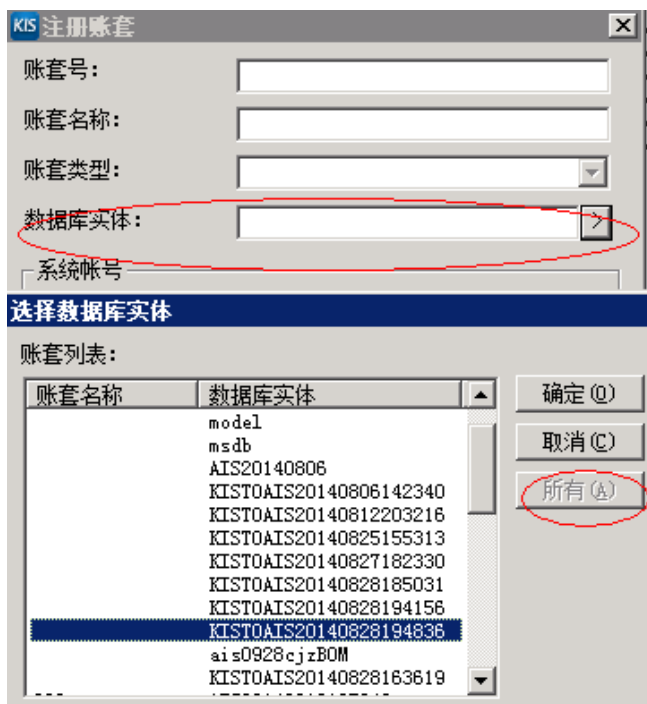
KIS 注册账套

账套号：

账套名称：

账套类型：

数据库实体：

系统帐号

选择数据库实体

账套列表：

| 账套名称 | 数据库实体 |
|---|---|
| | model |
| | msdb |
| | AIS20140806 |
| | KIST0AIS20140806142340 |
| | KIST0AIS20140812203216 |
| | KIST0AIS20140825155313 |
| | KIST0AIS20140827182330 |
| | KIST0AIS20140828185031 |
| | KIST0AIS20140828194156 |
| | KIST0AIS20140828194836 |
| | ais0928cjzBOM |
| | KIST0AIS20140828163619 |

确定(O)

取消(C)

所有(A)